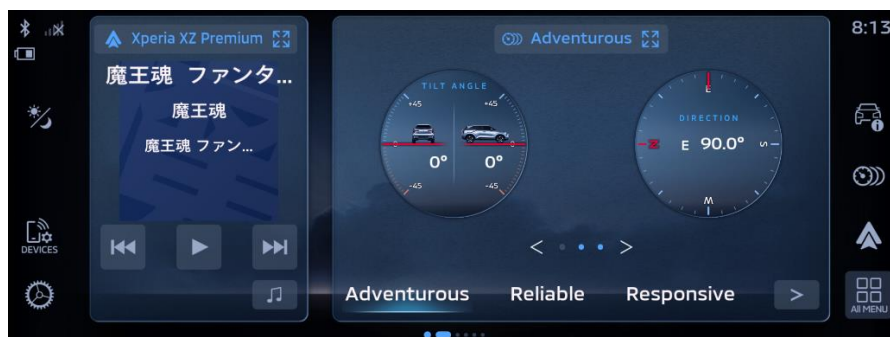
Xperia XZ Premium

魔王魂 ファンタ...

魔王魂

魔王魂 ファン...

DEVICES

Adventurous

TILT ANGLE

+45

+45

0°

0°

-45

-45

DIRECTION

E 90.0°

E

S

W

N

<

>

Adventurous

Reliable

Responsive

>

8:13

All MENU